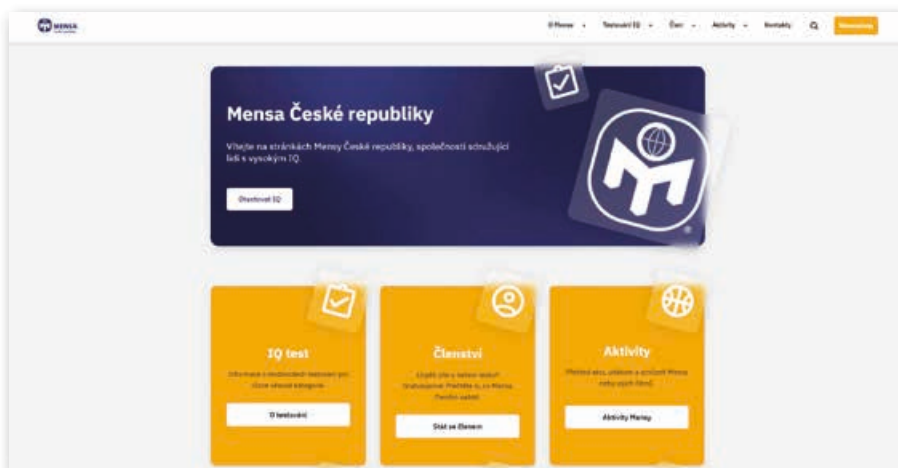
MENSA

O Mense · Testování IQ · Čtení · Aktivity · Kontakty

Mensa České republiky

Vítejte na stránkách Mensy České republiky, společnosti sdružující lidi s vysokým IQ.

Otestovat IQ

IQ test

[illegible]

O testování

Členství

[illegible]

Stát se členem

Aktivity

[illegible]

Aktivity Mensy